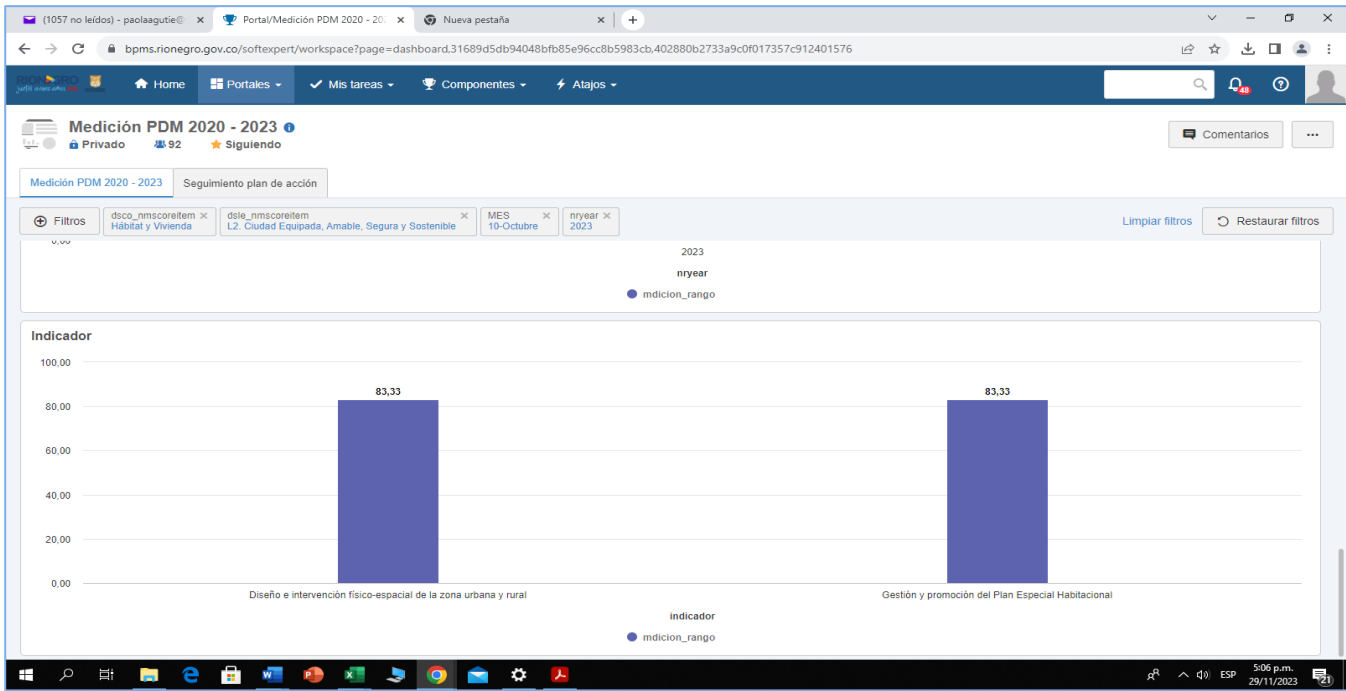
(1057 no leídos) - paolaagutie@ ×
Portal/Medición PDM 2020 - 20 ×
Nueva pestaña ×
+

bpms.rionegro.gov.co/softexpert/workspace?page=dashboard,31689d5db94048bfb85e96cc8b5983cb,402880b2733a9c0f017357c912401576

RIONEGRO
Home
Portales
Mis tareas
Componentes
Atajos
48

Medición PDM 2020 - 2023
Privado 92 Siguiendo
Comentarios
...

Medición PDM 2020 - 2023
Seguimiento plan de acción

Filtros
dsco_nmscoreitem
Hábitat y Vivienda
dsle_nmscoreitem
L2. Ciudad Equipada, Amable, Segura y Sostenible
MES
10-Octubre
nryear
2023
Limpiar filtros
Restaurar filtros

0,00
2023
nryear
mdicion_rango

Indicador
100,00
80,00
60,00
40,00
20,00
0,00
83,33
83,33
Diseño e intervención físico-espacial de la zona urbana y rural
Gestión y promoción del Plan Especial Habitacional
indicador
mdicion_rango

ESP
5:06 p.m.
29/11/2023
21